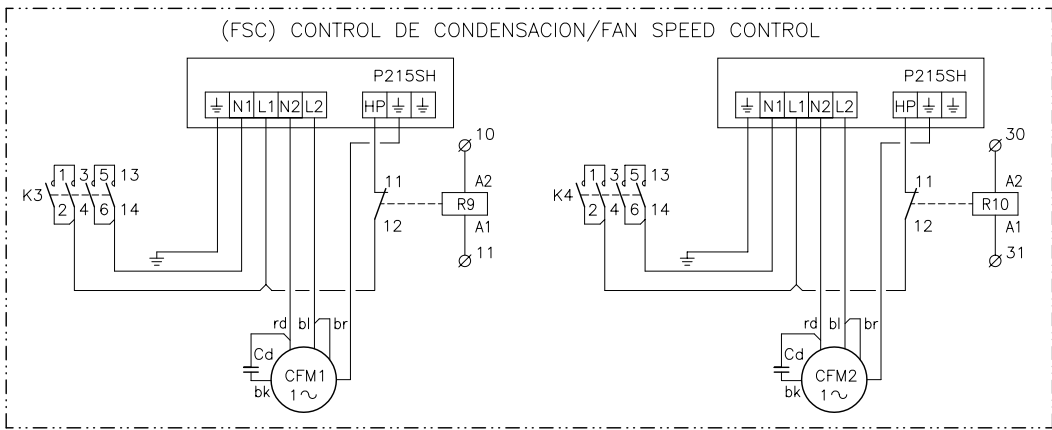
(FSC) CONTROL DE CONDENSACION/FAN SPEED CONTROL

P215SH

⏚ N1 L1 N2 L2 HP ⏚ ⏚

K3 1 3 5 13
2 4 6 14

10
11
A2
R9
12
A1
11

rd bl br
Cd
CFM1
1~
bk

P215SH

⏚ N1 L1 N2 L2 HP ⏚ ⏚

K4 1 3 5 13
2 4 6 14

30
11
A2
R10
12
A1
31

rd bl br
Cd
CFM2
1~
bk